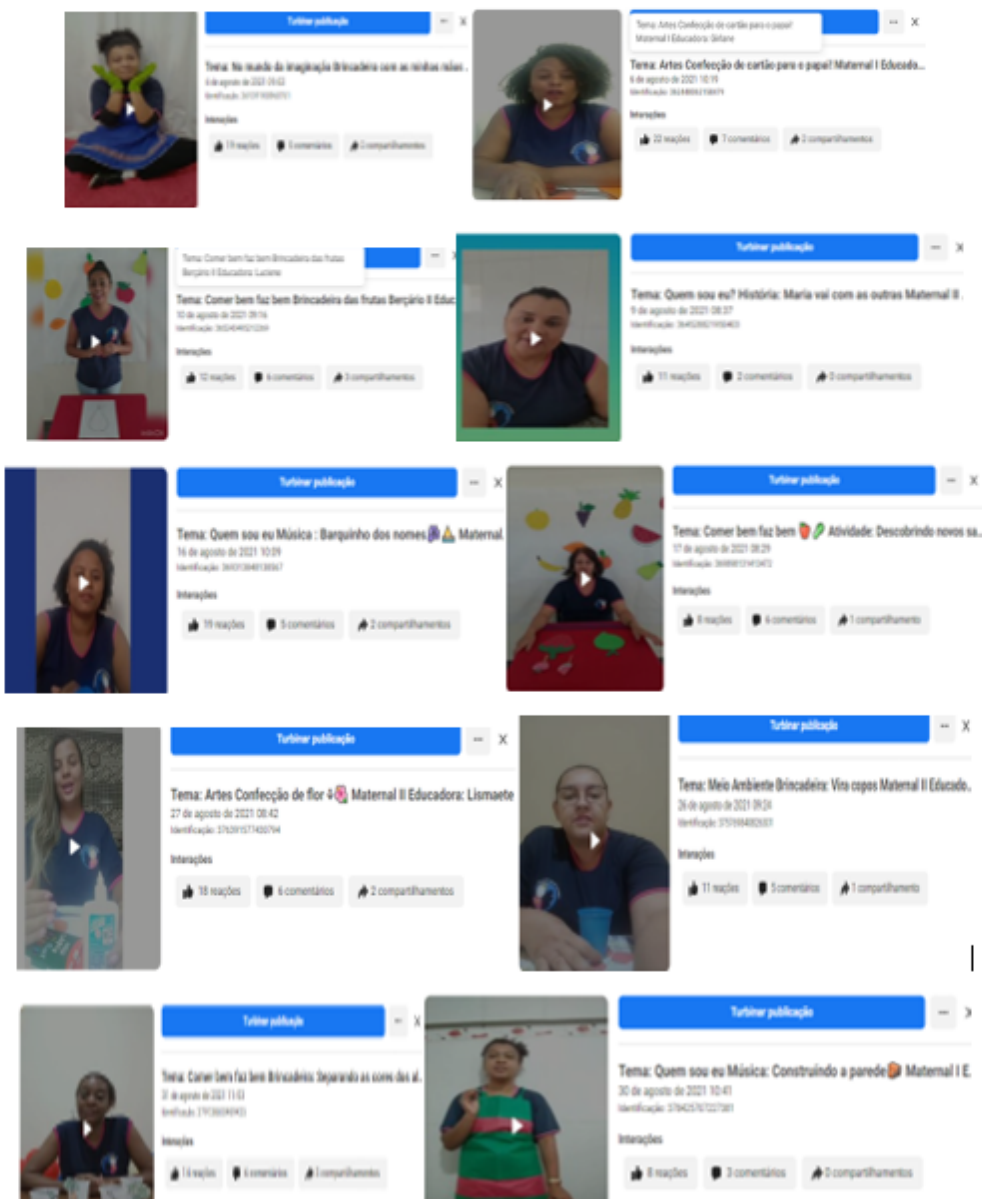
Turbinar publicação

Tema: No mundo da imaginação Brincadeira com as minhas mãos ...
6 de agosto de 2021 09:02
Identificação: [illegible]

Interações

19 reações 8 comentários 2 compartilhamentos

Tema: Artes Confecção de cartão para o papai! Maternal I Educadora: Gilfane

Tema: Artes Confecção de cartão para o papai! Maternal I Educado...
6 de agosto de 2021 10:19
Identificação: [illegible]

Interações

22 reações 7 comentários 2 compartilhamentos

Tema: Comer bem faz bem Brincadeira das frutas Berçário II Educadora: Luciene

Tema: Comer bem faz bem Brincadeira das frutas Berçário II Educador
10 de agosto de 2021 09:16
Identificação: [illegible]

Interações

12 reações 6 comentários 3 compartilhamentos

Turbinar publicação

Tema: Quem sou eu? História: Maria vai com as outras Maternal II ...
9 de agosto de 2021 08:37
Identificação: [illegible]

Interações

11 reações 2 comentários 0 compartilhamentos

Turbinar publicação

Tema: Quem sou eu Música : Barquinho dos nomes Maternal...
16 de agosto de 2021 10:09
Identificação: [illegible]

Interações

19 reações 5 comentários 2 compartilhamentos

Turbinar publicação

Tema: Comer bem faz bem Atividade: Descobrindo novos sa...
17 de agosto de 2021 08:29
Identificação: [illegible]

Interações

8 reações 6 comentários 1 compartilhamento

Turbinar publicação

Tema: Artes Confecção de flor Maternal II Educadora: Lismaete
27 de agosto de 2021 08:42
Identificação: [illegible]

Interações

18 reações 6 comentários 2 compartilhamentos

Turbinar publicação

Tema: Meio Ambiente Brincadeira: Vira copos Maternal II Educado...
26 de agosto de 2021 09:24
Identificação: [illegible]

Interações

11 reações 5 comentários 1 compartilhamento

Turbinar publicação

Tema: Comer bem faz bem Brincadeira: Separando as cores das al...
31 de agosto de 2021 11:03
Identificação: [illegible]

Interações

14 reações 6 comentários 3 compartilhamentos

Turbinar publicação

Tema: Quem sou eu Música: Construindo a parede Maternal I E...
30 de agosto de 2021 10:41
Identificação: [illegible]

Interações

8 reações 3 comentários 0 compartilhamentos